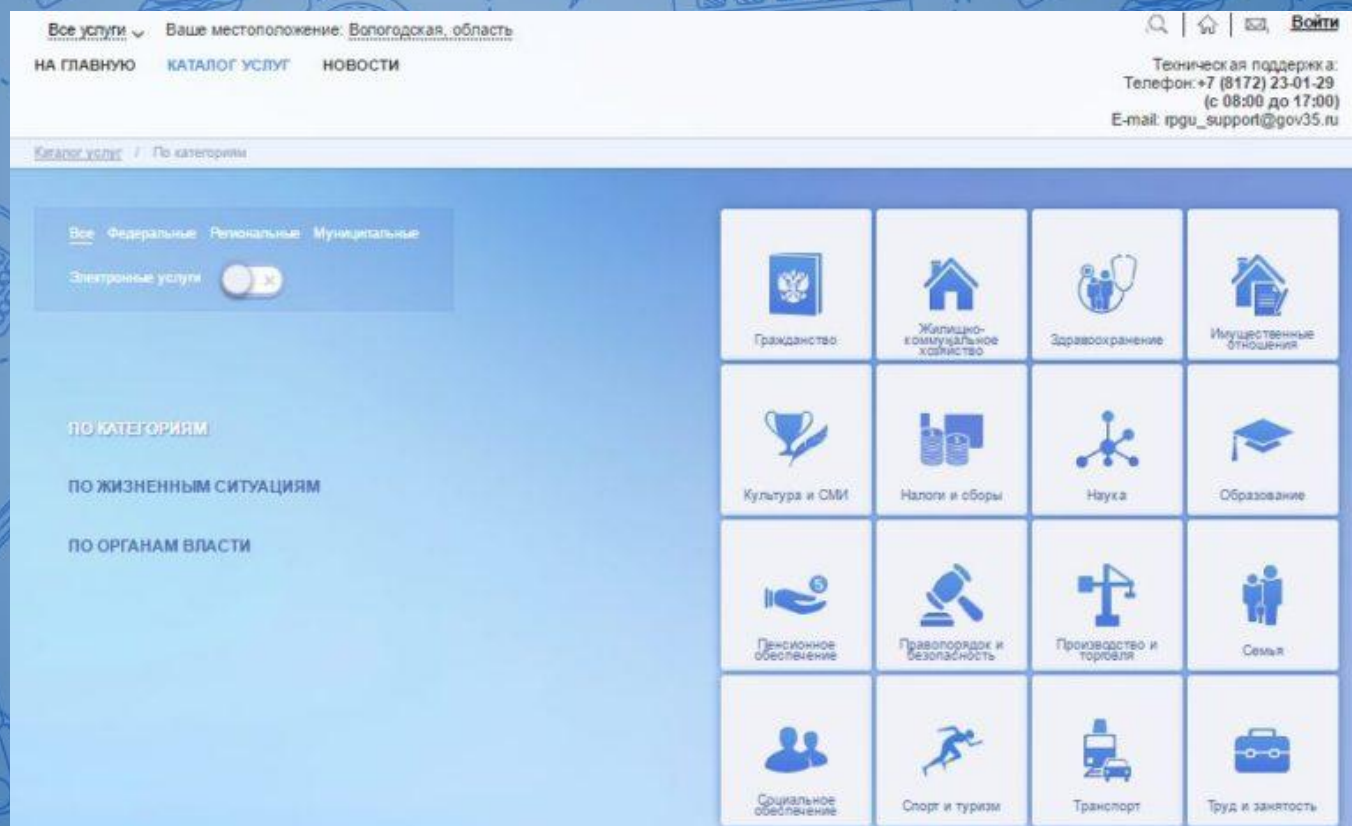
Все услуги Ваше местоположение: Вологодская, область

Войти

НА ГЛАВНУЮ КАТАЛОГ УСЛУГ НОВОСТИ

Техническая поддержка:
Телефон:+7 (8172) 23-01-29
(с 08:00 до 17:00)
E-mail: rpgu_support@gov35.ru

Каталог услуг / По категориям

Все Федеральные Региональные Муниципальные

Электронные услуги

ПО КАТЕГОРИЯМ

ПО ЖИЗНЕННЫМ СИТУАЦИЯМ

ПО ОРГАНАМ ВЛАСТИ

| Гражданство | Жилищно-коммунальное хозяйство | Здравоохранение | Имущественные отношения |
|---|---|---|---|
| Культура и СМИ | Налоги и сборы | Наука | Образование |
| Пенсионное обеспечение | Правопорядок и безопасность | Производство и торговля | Семья |
| Социальное обеспечение | Спорт и туризм | Транспорт | Труд и занятость |